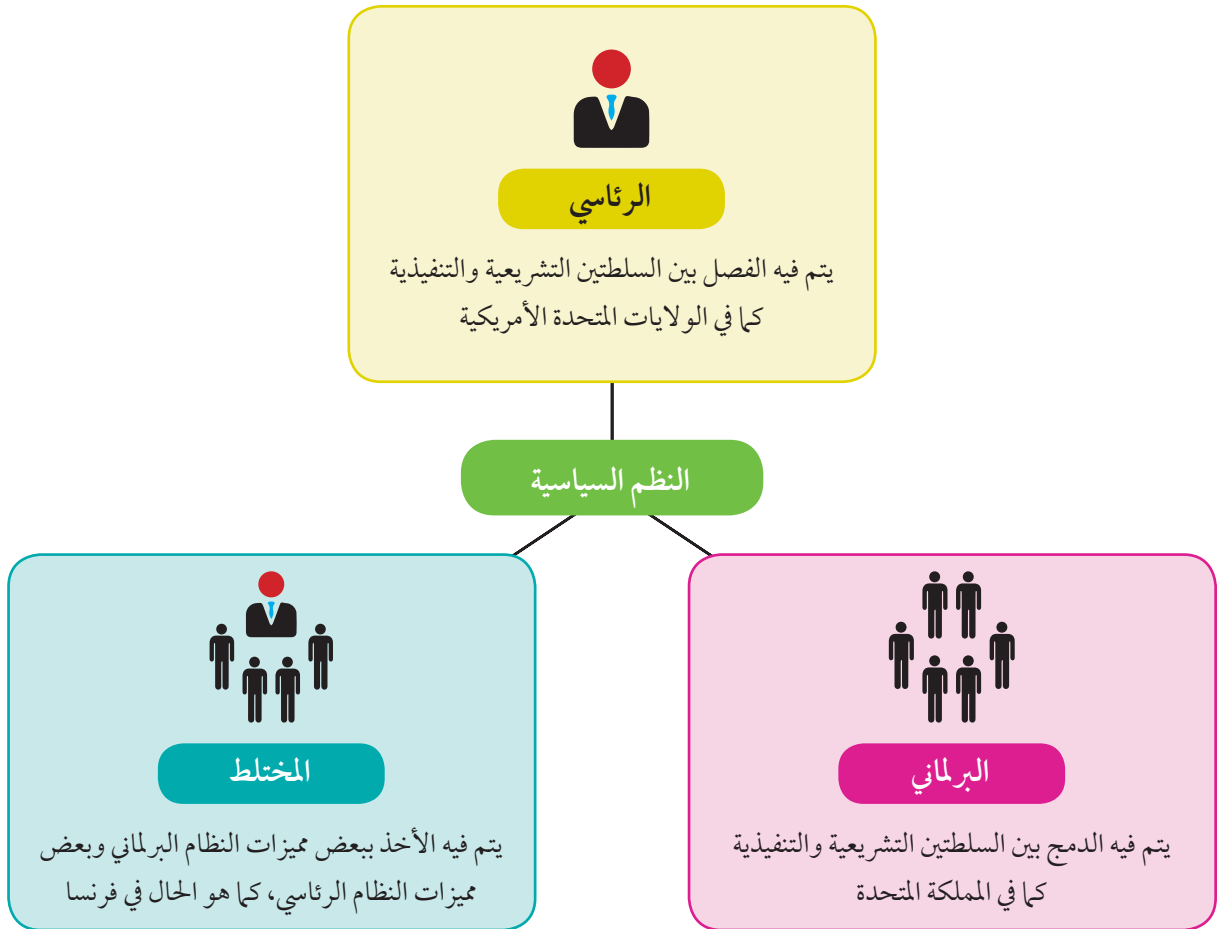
الرئاسي

يتم فيه الفصل بين السلطتين التشريعية والتنفيذية كما في الولايات المتحدة الأمريكية

النظم السياسية

البرلماني

يتم فيه الدمج بين السلطتين التشريعية والتنفيذية كما في المملكة المتحدة

المختلط

يتم فيه الأخذ ببعض مميزات النظام البرلماني وبعض مميزات النظام الرئاسي، كما هو الحال في فرنسا